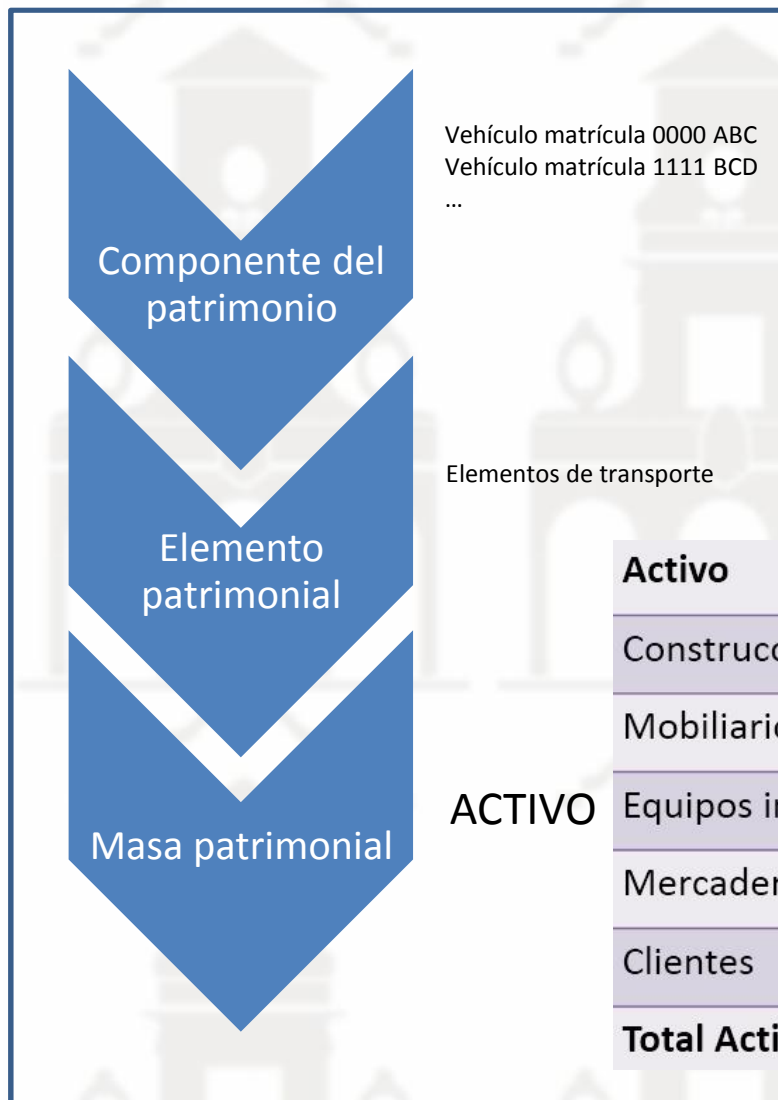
Componente del patrimonio

Vehículo matrícula 0000 ABC
Vehículo matrícula 1111 BCD
…

Elemento patrimonial

Elementos de transporte

Masa patrimonial

ACTIVO

| Activo |
|---|
| Construcc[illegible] |
| Mobiliari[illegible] |
| Equipos i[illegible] |
| Mercade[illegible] |
| Clientes |
| Total Acti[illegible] |